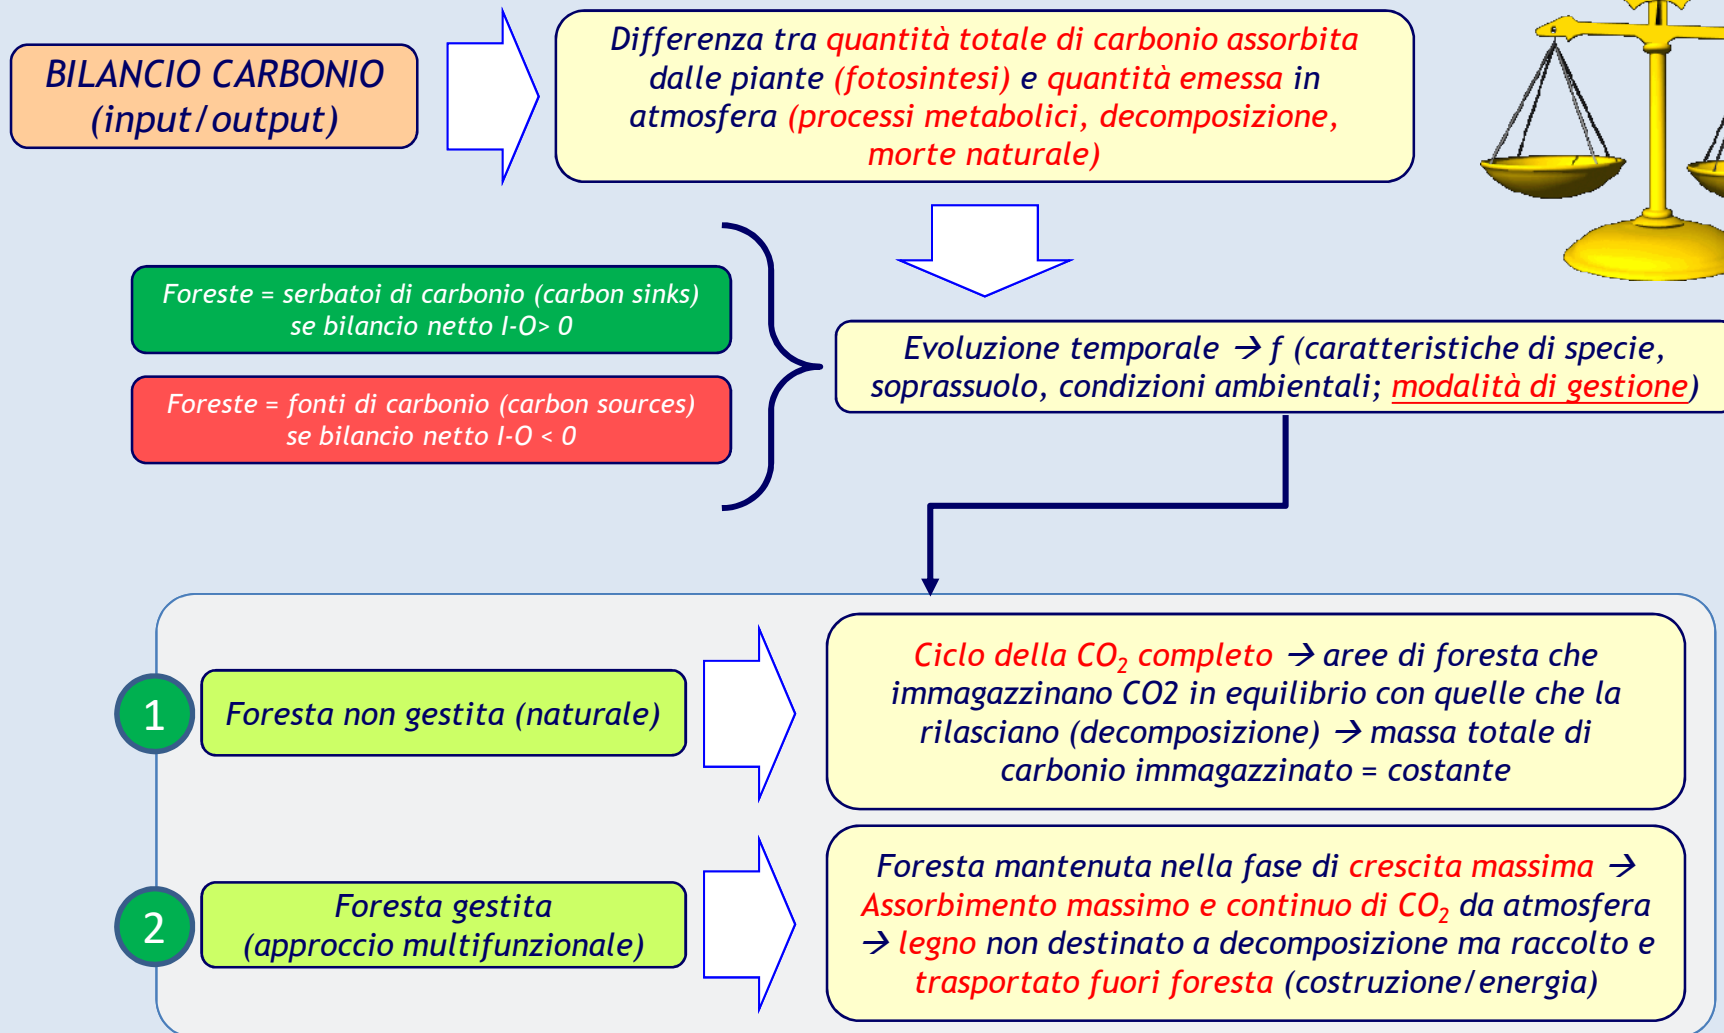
BILANCIO CARBONIO (input/output)

Differenza tra quantità totale di carbonio assorbita dalle piante (fotosintesi) e quantità emessa in atmosfera (processi metabolici, decomposizione, morte naturale)

Foreste = serbatoi di carbonio (carbon sinks) se bilancio netto I-O> 0

Foreste = fonti di carbonio (carbon sources) se bilancio netto I-O < 0

Evoluzione temporale → f (caratteristiche di specie, soprassuolo, condizioni ambientali; modalità di gestione)

1

Foresta non gestita (naturale)

Ciclo della $CO_2$ completo → aree di foresta che immagazzinano CO2 in equilibrio con quelle che la rilasciano (decomposizione) → massa totale di carbonio immagazzinato = costante

2

Foresta gestita (approccio multifunzionale)

Foresta mantenuta nella fase di crescita massima → Assorbimento massimo e continuo di $CO_2$ da atmosfera → legno non destinato a decomposizione ma raccolto e trasportato fuori foresta (costruzione/energia)